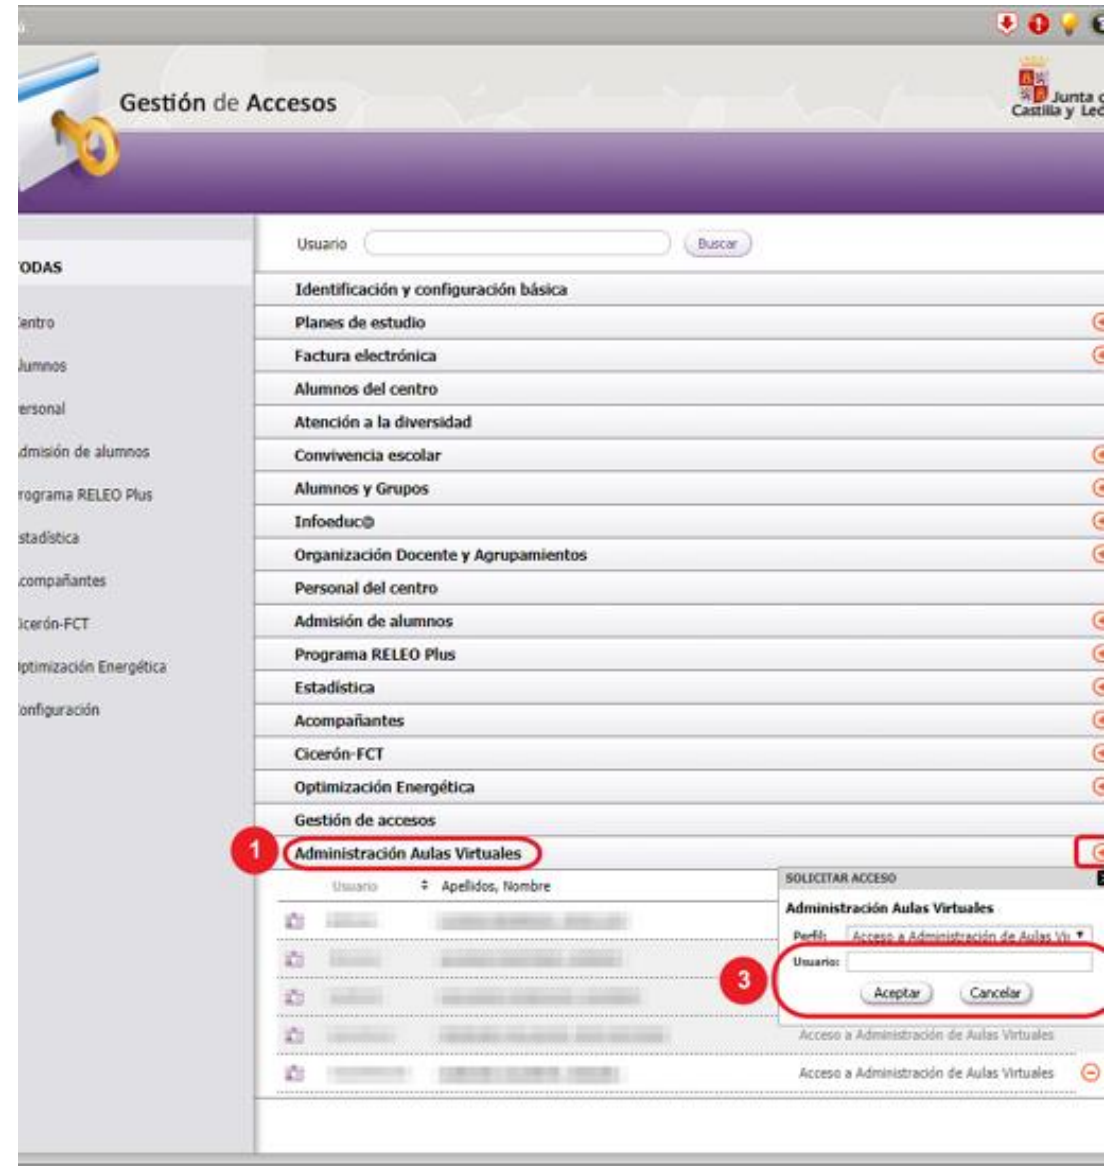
Gestión de Accesos

Junta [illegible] Castilla y Le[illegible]

ODAS

entro

lumnos

ersonal

dmisión de alumnos

rograma RELEO Plus

stadística

compañantes

icerón-FCT

ptimización Energética

onfiguración

Usuario Buscar

Identificación y configuración básica

Planes de estudio

Factura electrónica

Alumnos del centro

Atención a la diversidad

Convivencia escolar

Alumnos y Grupos

Infoeduc@

Organización Docente y Agrupamientos

Personal del centro

Admisión de alumnos

Programa RELEO Plus

Estadística

Acompañantes

Cicerón-FCT

Optimización Energética

Gestión de accesos

1 Administración Aulas Virtuales

Usuario Apellidos, Nombre

SOLICITAR ACCESO

Administración Aulas Virtuales

Perfil: Acceso a Administración de Aulas Vi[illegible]

3 Usuario:

Aceptar Cancelar

Acceso a Administración de Aulas Virtuales

Acceso a Administración de Aulas Virtuales